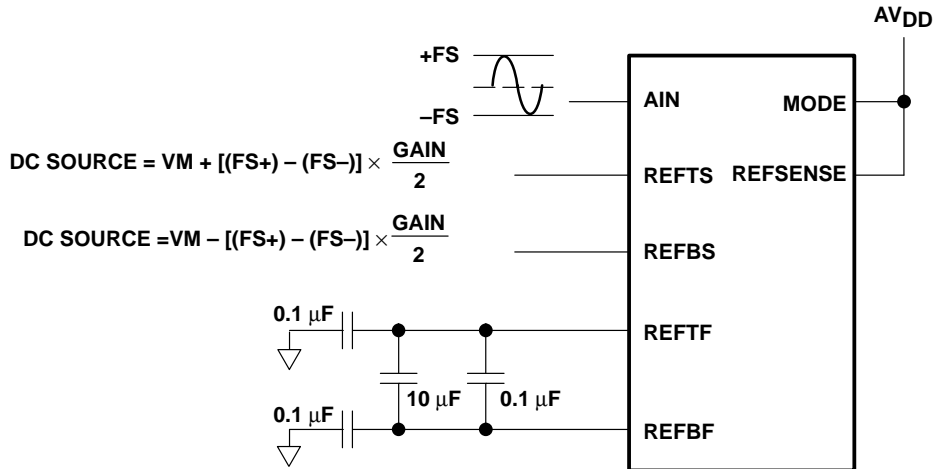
$AV_{DD}$

+FS

–FS

AIN

MODE

DC SOURCE = VM + [(FS+) – (FS–)] $\times \frac{GAIN}{2}$

REFTS

REFSENSE

DC SOURCE =VM – [(FS+) – (FS–)] $\times \frac{GAIN}{2}$

REFBS

0.1 μF

REFTF

10 μF

0.1 μF

0.1 μF

REFBF